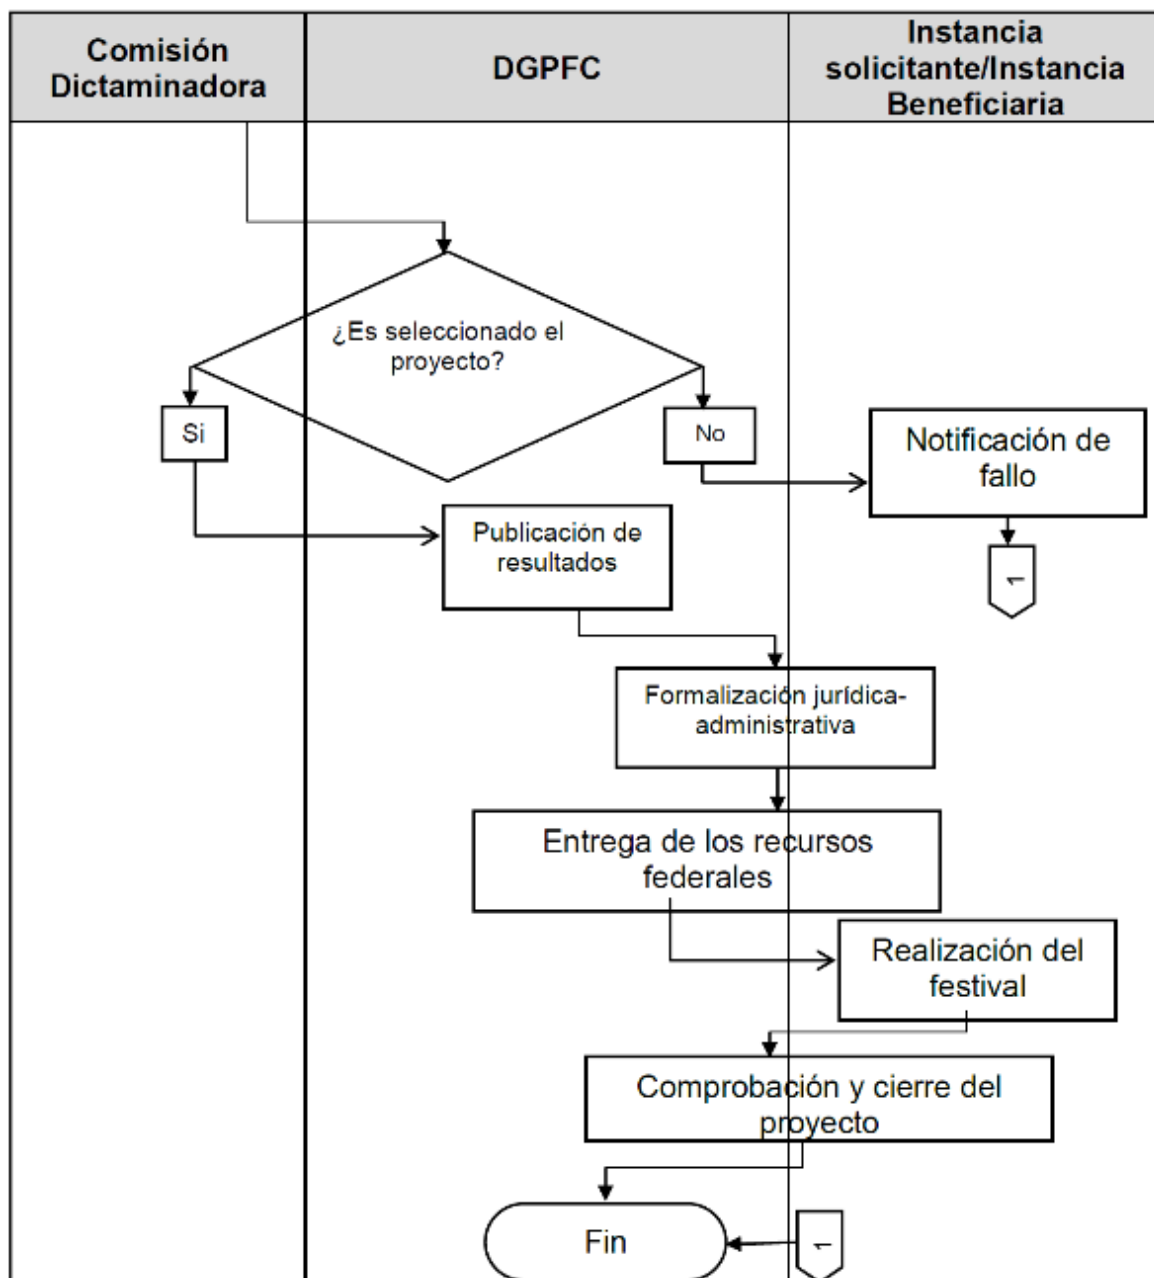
| Comisión Dictaminadora | DGPFC | Instancia solicitante/Instancia Beneficiaria |
|---|---|---|

¿Es seleccionado el proyecto?

Si

No

Notificación de fallo

1

Publicación de resultados

Formalización jurídica-administrativa

Entrega de los recursos federales

Realización del festival

Comprobación y cierre del proyecto

Fin

1